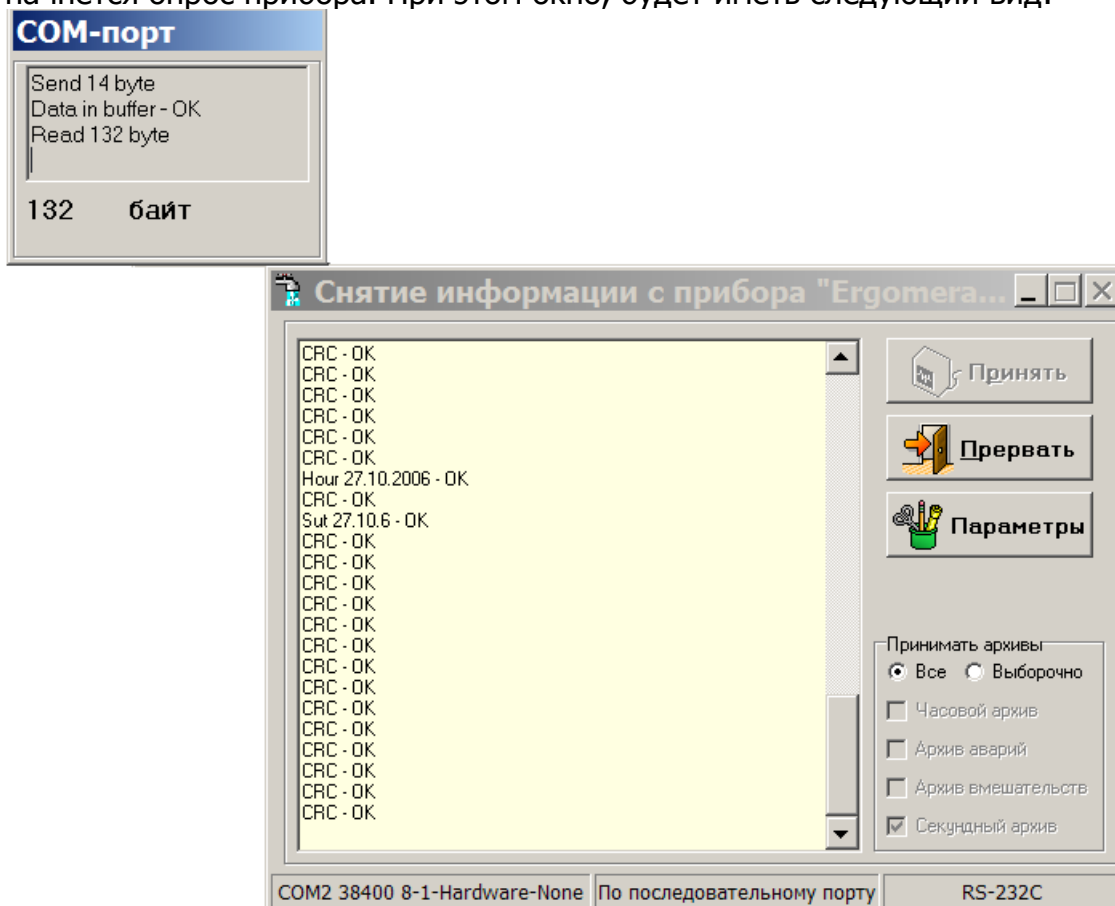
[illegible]

COM-порт

Send 14 byte
Data in buffer - OK
Read 132 byte

132 байт

Снятие информации с прибора "Ergomera...

CRC - OK
CRC - OK
CRC - OK
CRC - OK
CRC - OK
CRC - OK
Hour 27.10.2006 - OK
CRC - OK
Sut 27.10.6 - OK
CRC - OK
CRC - OK
CRC - OK
CRC - OK
CRC - OK
CRC - OK
CRC - OK
CRC - OK
CRC - OK
CRC - OK
CRC - OK
CRC - OK
CRC - OK
CRC - OK

Принять
Прервать
Параметры

Принимать архивы
Все Выборочно
Часовой архив
Архив аварий
Архив вмешательств
Секундный архив

COM2 38400 8-1-Hardware-None | По последовательному порту | RS-232C